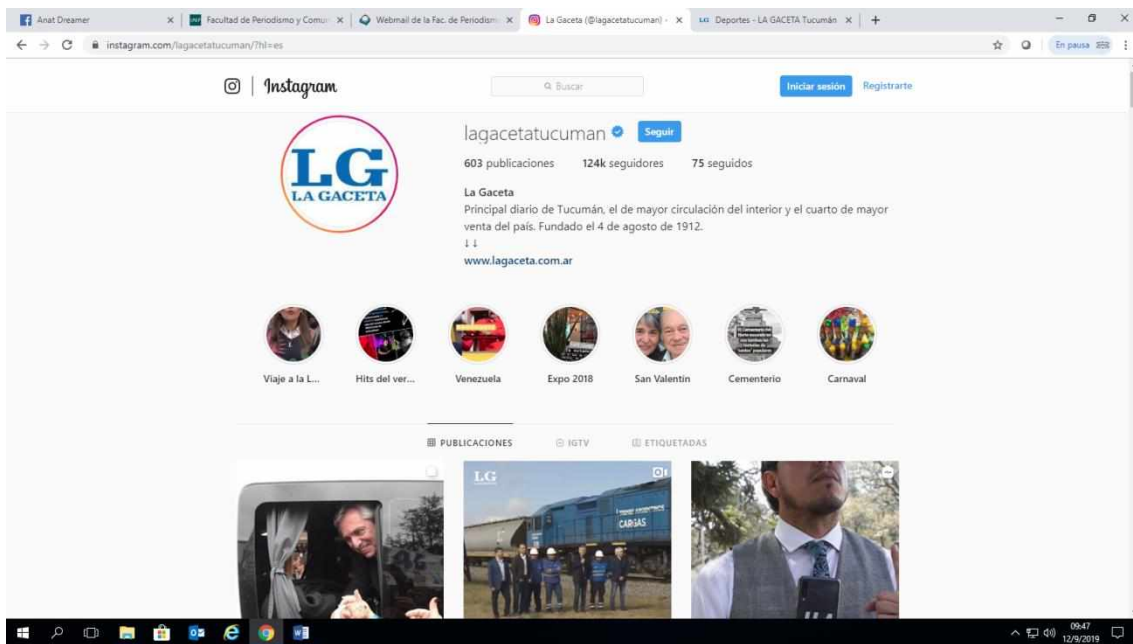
Anat Dreamer ×
Facultad de Periodismo y Comun ×
Webmail de la Fac. de Periodism ×
La Gaceta (@lagacetatucuman) ×
Deportes - LA GACETA Tucumán ×
+

instagram.com/lagacetatucuman/?hl=es

En pausa

Instagram

Buscar

Iniciar sesión
Registrarte

LG
LA GACETA

lagacetatucuman
Seguir

603 publicaciones 124k seguidores 75 seguidos

La Gaceta
Principal diario de Tucumán, el de mayor circulación del interior y el cuarto de mayor venta del país. Fundado el 4 de agosto de 1912.
↓↓
www.lagaceta.com.ar

Viaje a la L...
Hits del ver...
Venezuela
Expo 2018
San Valentín
Cementerio
Carnaval

PUBLICACIONES
IGTV
ETIQUETADAS

LG
CARGAS

09:47
12/9/2019